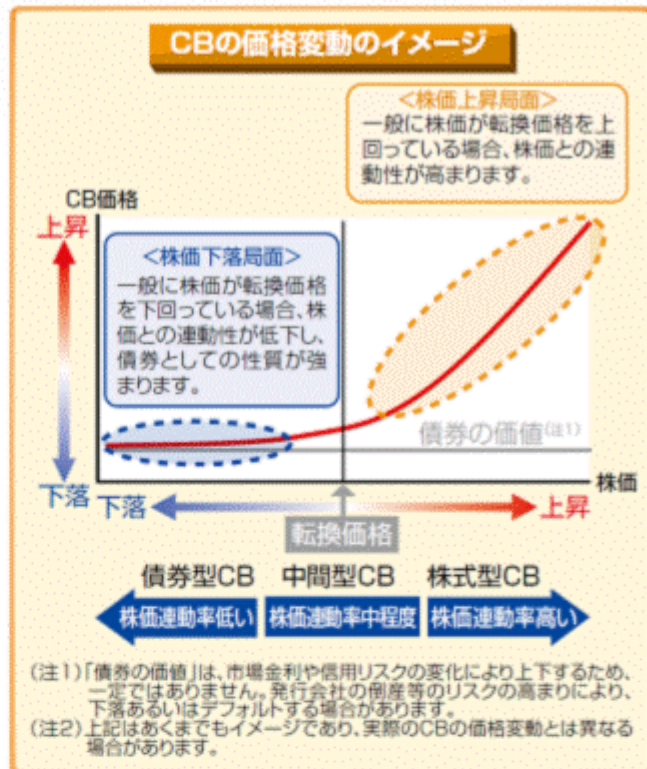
CBの価格変動のイメージ

<株価上昇局面>
一般に株価が転換価格を上回っている場合、株価との連動性が高まります。

CB価格

上昇

<株価下落局面>
一般に株価が転換価格を下回っている場合、株価との連動性が低下し、債券としての性質が強まります。

債券の価値(注1)

下落

株価

下落

上昇

転換価格

債券型CB　中間型CB　株式型CB

株価連動率低い　株価連動率中程度　株価連動率高い

(注1)「債券の価値」は、市場金利や信用リスクの変化により上下するため、一定ではありません。発行会社の倒産等のリスクの高まりにより、下落あるいはデフォルトする場合があります。
(注2)上記はあくまでもイメージであり、実際のCBの価格変動とは異なる場合があります。